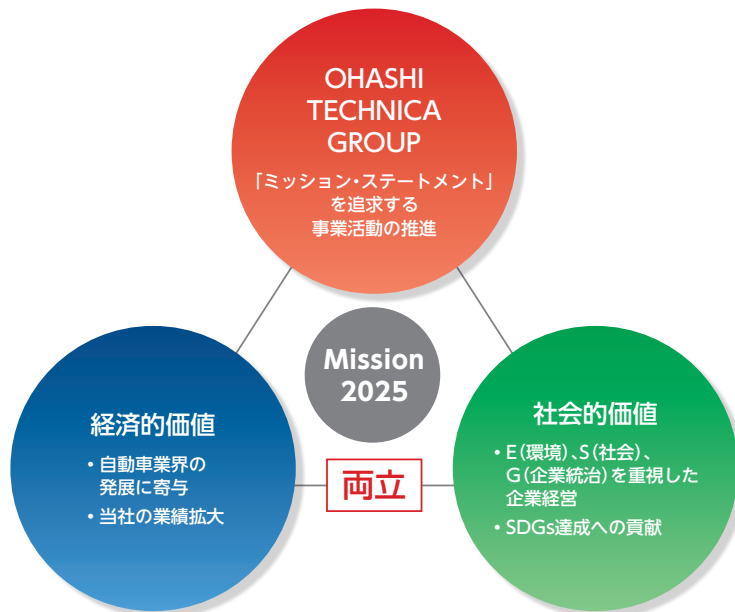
OHASHI TECHNICA GROUP

「ミッション・ステートメント」を追求する事業活動の推進

Mission 2025

経済的価値

• 自動車業界の発展に寄与
• 当社の業績拡大

両立

社会的価値

• E（環境）、S（社会）、G（企業統治）を重視した企業経営
• SDGs達成への貢献